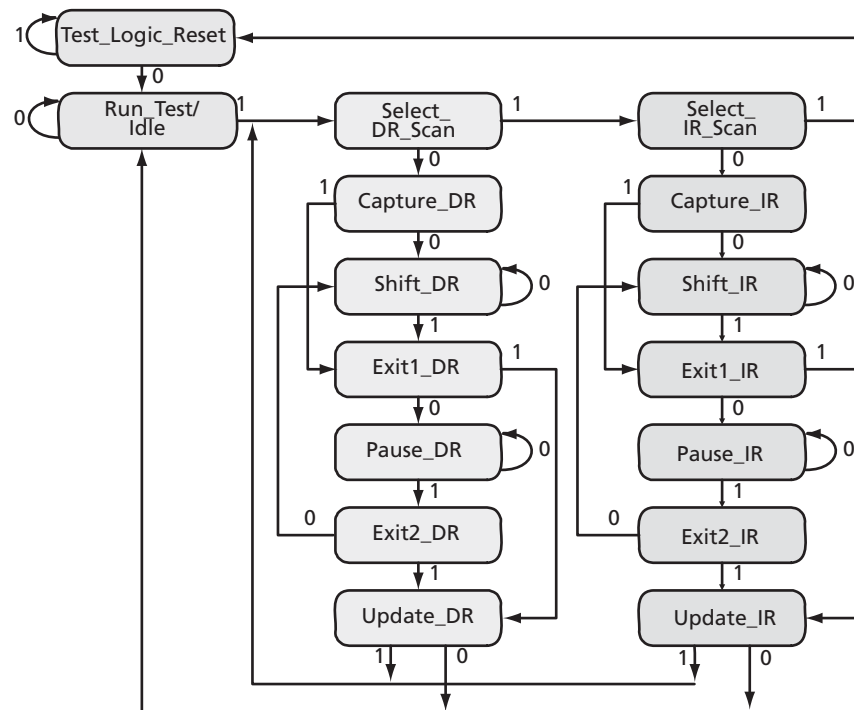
1 Test_Logic_Reset
0
0 Run_Test/ Idle 1
Select_ DR_Scan 1
Select_ IR_Scan 1
0
0
1 Capture_DR
1 Capture_IR
0
0
Shift_DR 0
Shift_IR 0
1
1
Exit1_DR 1
Exit1_IR 1
0
0
Pause_DR 0
Pause_IR 0
1
1
0 Exit2_DR
0 Exit2_IR
1
1
Update_DR
Update_IR
1 0
1 0